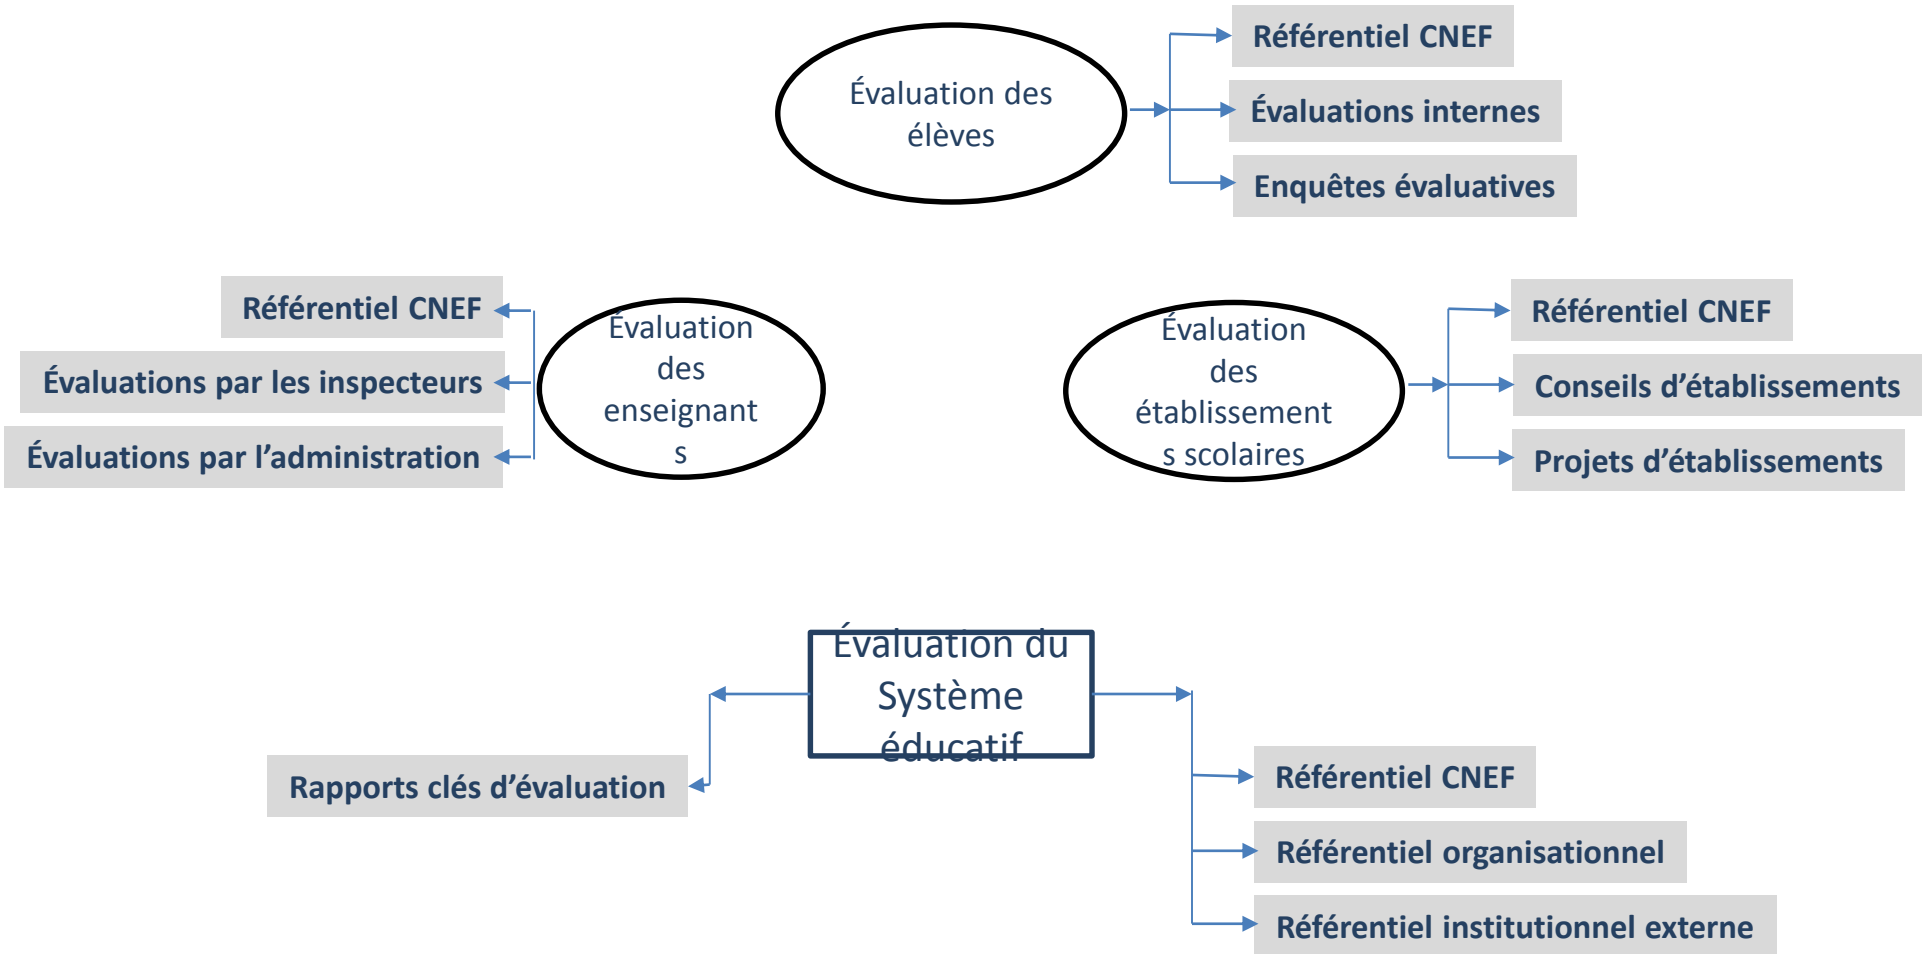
Évaluation des élèves

Référentiel CNEF

Évaluations internes

Enquêtes évaluatives

Référentiel CNEF

Évaluations par les inspecteurs

Évaluations par l'administration

Évaluation des enseignants

Évaluation des établissements scolaires

Référentiel CNEF

Conseils d'établissements

Projets d'établissements

Évaluation du Système éducatif

Rapports clés d'évaluation

Référentiel CNEF

Référentiel organisationnel

Référentiel institutionnel externe